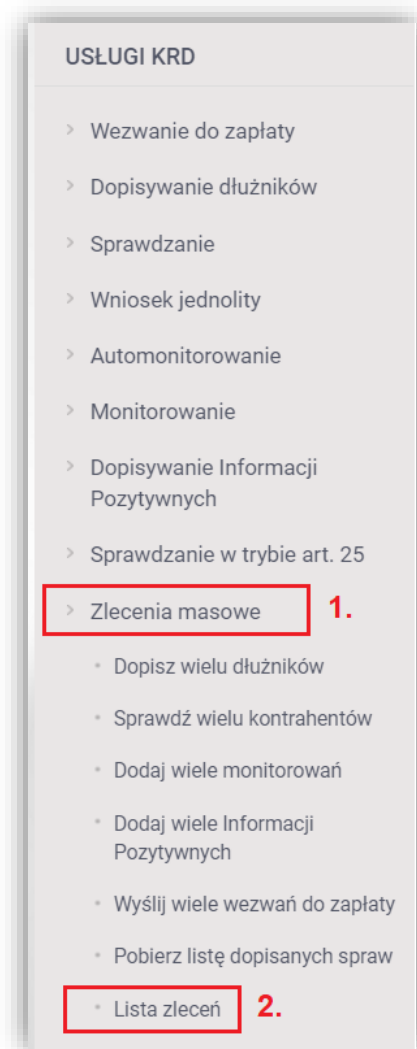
USŁUGI KRD

> Wezwanie do zapłaty

> Dopisywanie dłużników

> Sprawdzanie

> Wniosek jednolity

> Automonitorowanie

> Monitorowanie

> Dopisywanie Informacji Pozytywnych

> Sprawdzanie w trybie art. 25

> Zlecenia masowe 1.

• Dopisz wielu dłużników

• Sprawdź wielu kontrahentów

• Dodaj wiele monitorowań

• Dodaj wiele Informacji Pozytywnych

• Wyślij wiele wezwań do zapłaty

• Pobierz listę dopisanych spraw

• Lista zleceń 2.